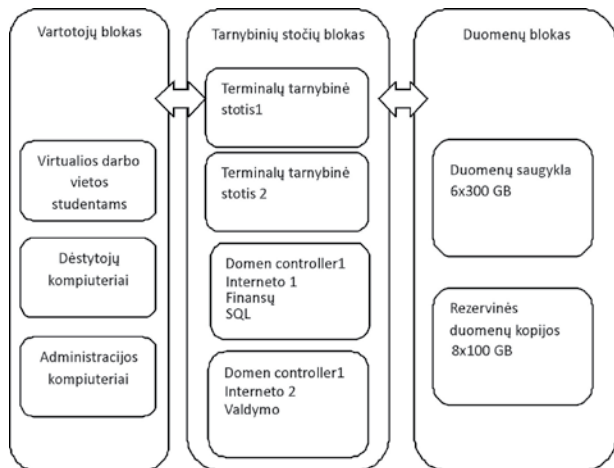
Vartotojų blokas

Virtualios darbo vietos studentams

Dėstytojų kompiuteriai

Administracijos kompiuteriai

Tarnybinių stočių blokas

Terminalų tarnybinė stotis1

Terminalų tarnybinė stotis 2

Domen controller1
Interneto 1
Finansų
SQL

Domen controller1
Interneto 2
Valdymo

Duomenų blokas

Duomenų saugykla
6x300 GB

Rezervinės duomenų kopijos
8x100 GB